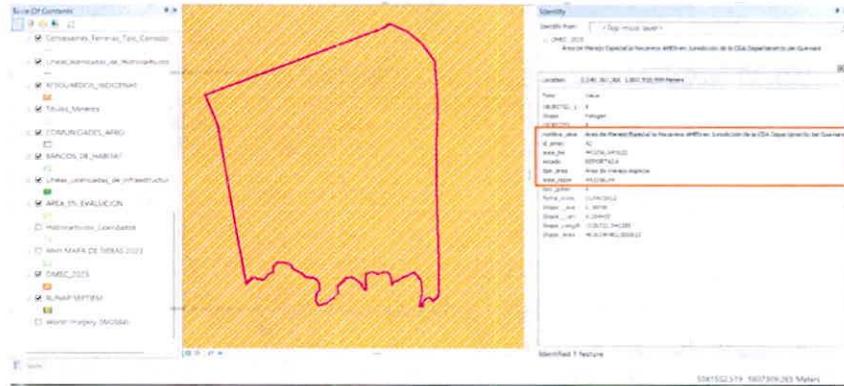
Table Of Contents

Concesiones_Ferreas_Tpo_Contrato

Lineas_licenciadas_de_Hidrocarburos

RESGUARDOS_INDIGENAS

Titulos_Mineros

COMUNIDADES_AFRO

BANCOS_DE_HABITAT

Lineas_Licenciadas_de_Infraestructura

AREA_EN_EVALUCION

Hidrocarburos_Licenciados

ANH MAPA DE TIERAS 2023

OMEC_2023

RUNAP SEPTIEM

World Imagery (WGS84)

Identify

Identify from: <Top-most layer>

OMEC_2023

Area de Manejo Especial la Macarena AMEM en Jurisdicción de la CDA Departamento del Guaviare

Location: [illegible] Meters

| Field | Value |
|---|---|
| FID | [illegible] |
| OBJECTID_1 | 4 |
| Shape | Polygon |
| OBJECTID | 4 |
| nombre_area | Area de Manejo Especial la Macarena AMEM en Jurisdicción de la CDA Departamento del Guaviare |
| id_area | 42 |
| area_ha | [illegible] |
| estado | REPORTADA |
| tipo_area | Area de manejo especial |
| area_capa | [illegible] |
| tipo_gobier | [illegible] |
| fecha_actu | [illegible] |
| Shape_Leng | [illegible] |
| Shape__Are | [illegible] |
| Shape__Len | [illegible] |
| Shape_Length | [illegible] |
| Shape_Area | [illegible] |

Identified 1 feature

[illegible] Meters